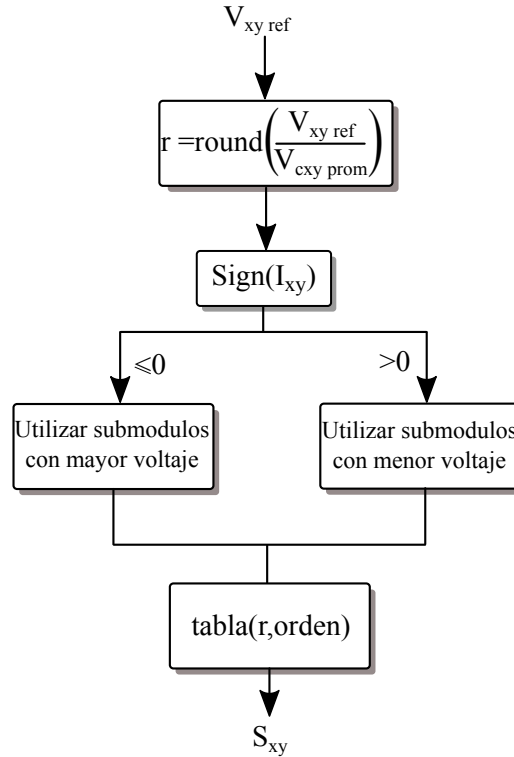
$V_{xy\ ref}$

$r = \text{round}\left(\frac{V_{xy\ ref}}{V_{cxy\ prom}}\right)$

$\text{Sign}(I_{xy})$

$\leqslant 0$

$>0$

Utilizar submodulos con mayor voltaje

Utilizar submodulos con menor voltaje

tabla(r,orden)

$S_{xy}$